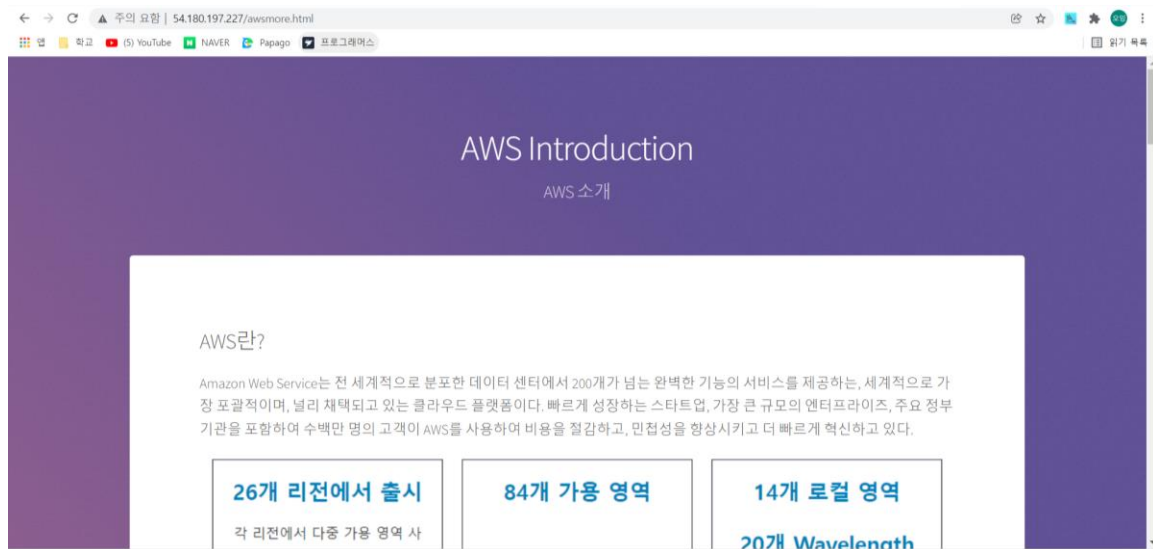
주의 요함 | 54.180.197.227/awsmore.html

앱 학교 (5) YouTube NAVER Papago 프로그래머스 읽기 목록

AWS Introduction

AWS 소개

AWS란?

Amazon Web Service는 전 세계적으로 분포한 데이터 센터에서 200개가 넘는 완벽한 기능의 서비스를 제공하는, 세계적으로 가장 포괄적이며, 널리 채택되고 있는 클라우드 플랫폼이다. 빠르게 성장하는 스타트업, 가장 큰 규모의 엔터프라이즈, 주요 정부 기관을 포함하여 수백만 명의 고객이 AWS를 사용하여 비용을 절감하고, 민첩성을 향상시키고 더 빠르게 혁신하고 있다.

26개 리전에서 출시

각 리전에서 다중 가용 영역 사

84개 가용 영역

14개 로컬 영역

20개 Wavelength